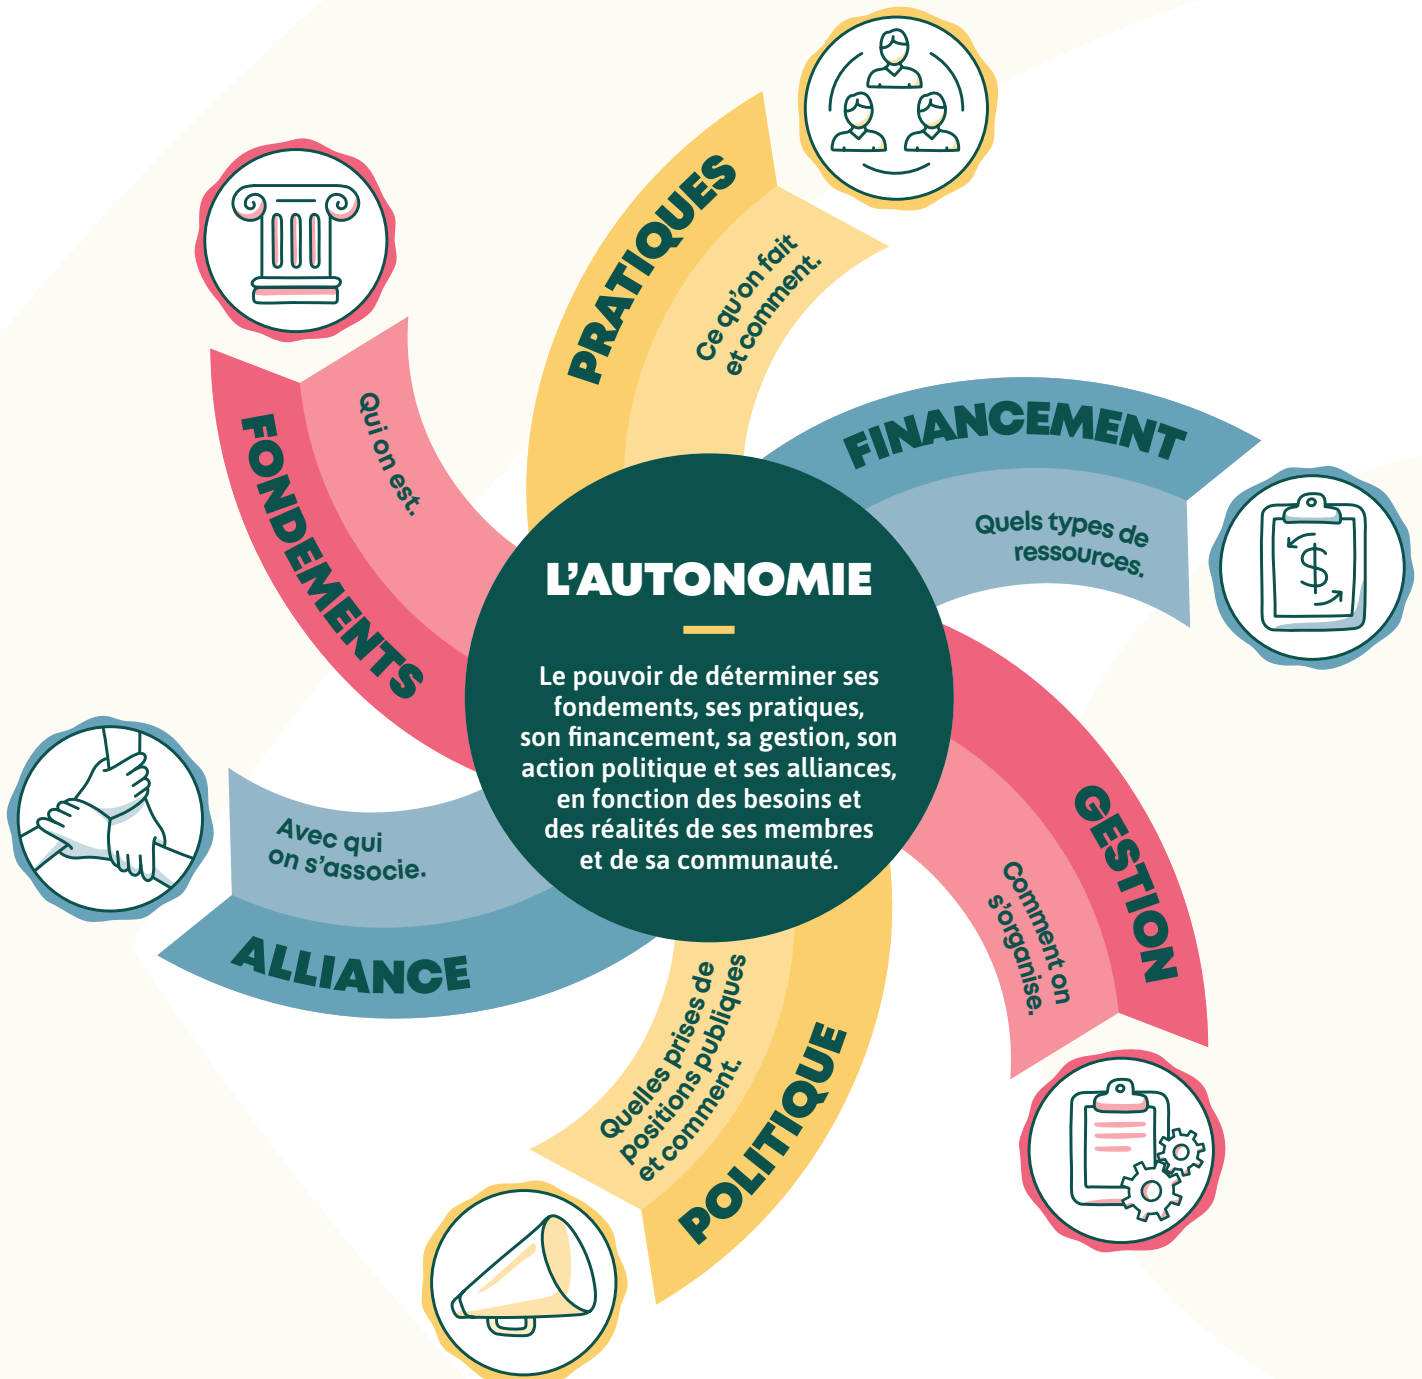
L'AUTONOMIE

Le pouvoir de déterminer ses fondements, ses pratiques, son financement, sa gestion, son action politique et ses alliances, en fonction des besoins et des réalités de ses membres et de sa communauté.

PRATIQUES
Ce qu'on fait et comment.

FINANCEMENT
Quels types de ressources.

GESTION
Comment on s'organise.

POLITIQUE
Quelles prises de positions publiques et comment.

ALLIANCE
Avec qui on s'associe.

FONDEMENTS
Qui on est.